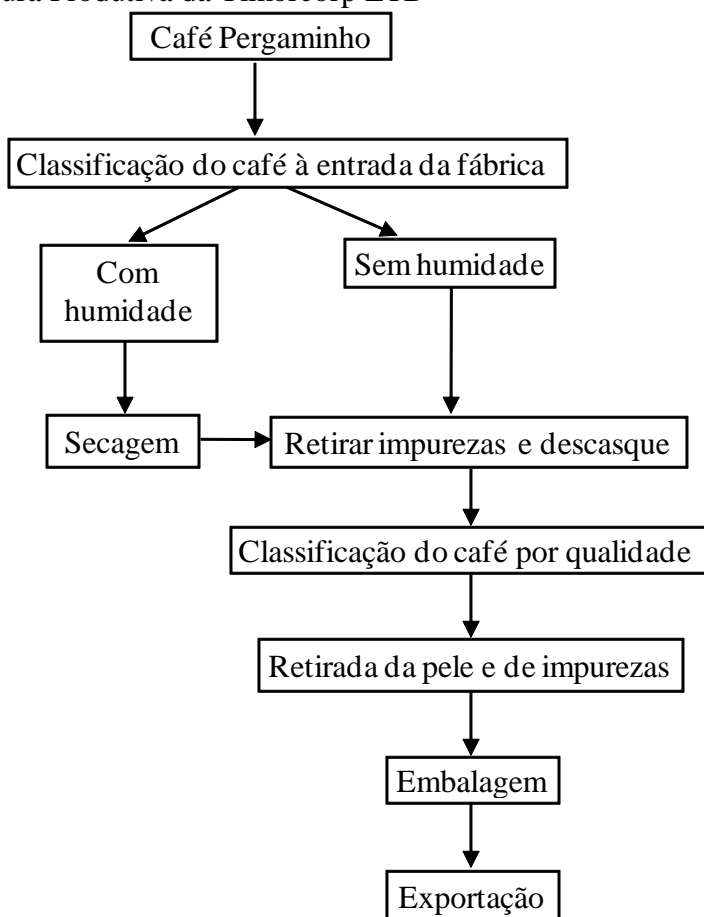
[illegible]ia Produtiva da Timorcorp LDA

Café Pergaminho

Classificação do café à entrada da fábrica

Com humidade

Sem humidade

Secagem

Retirar impurezas e descasque

Classificação do café por qualidade

Retirada da pele e de impurezas

Embalagem

Exportação